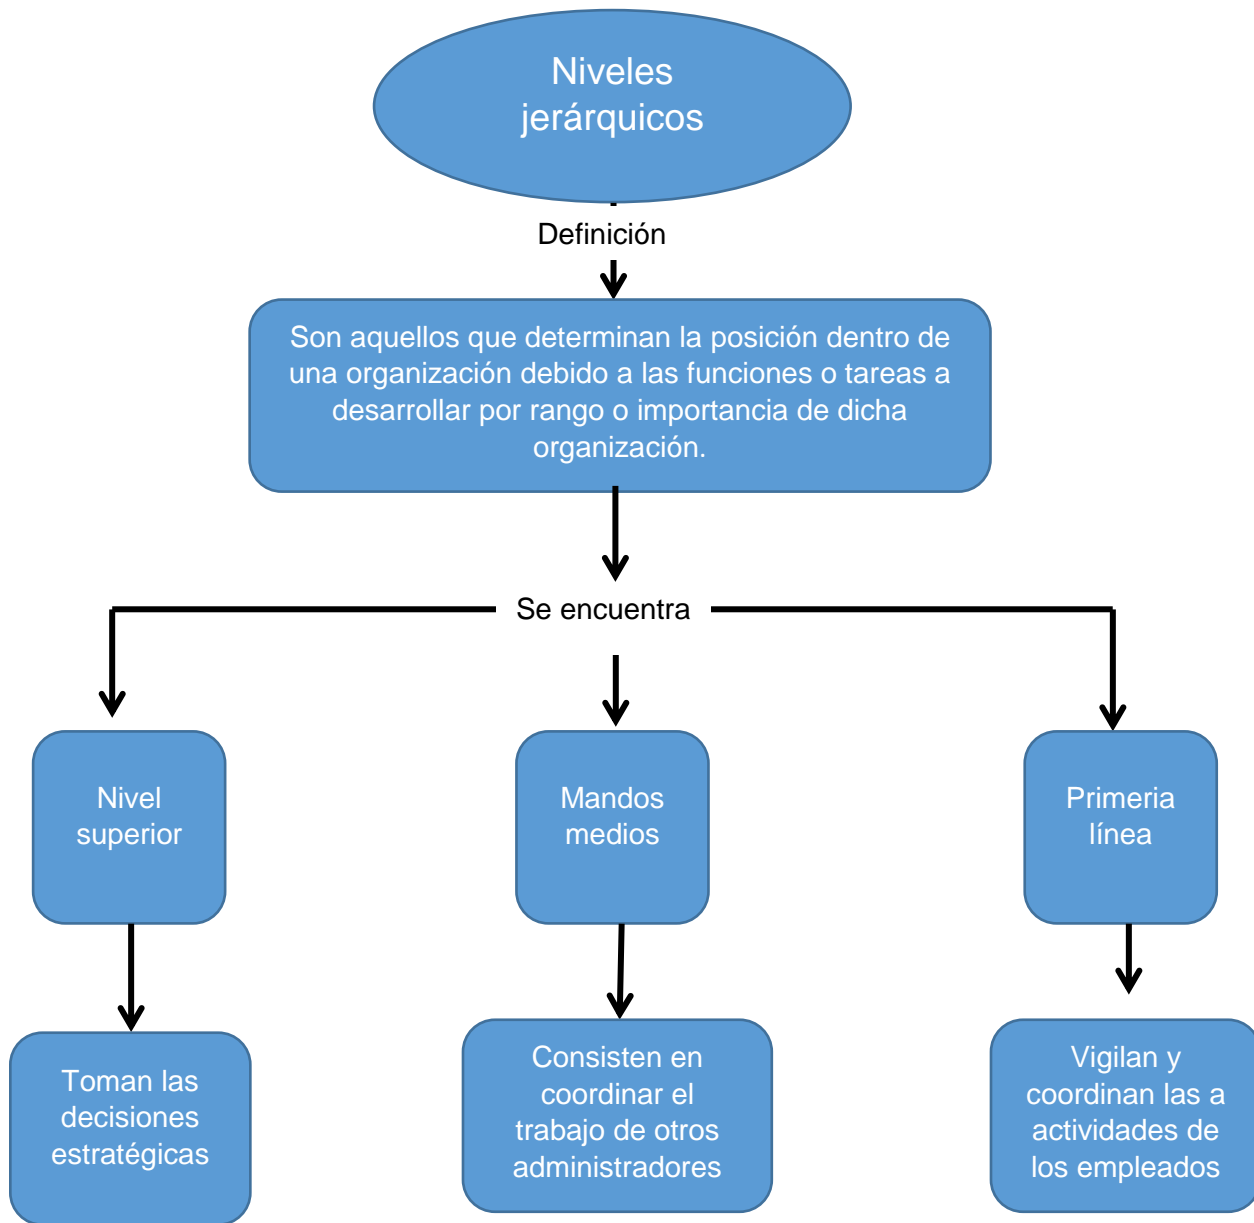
Niveles jerárquicos

Definición

Son aquellos que determinan la posición dentro de una organización debido a las funciones o tareas a desarrollar por rango o importancia de dicha organización.

Se encuentra

Nivel superior

Mandos medios

Primeria línea

Toman las decisiones estratégicas

Consisten en coordinar el trabajo de otros administradores

Vigilan y coordinan las a actividades de los empleados